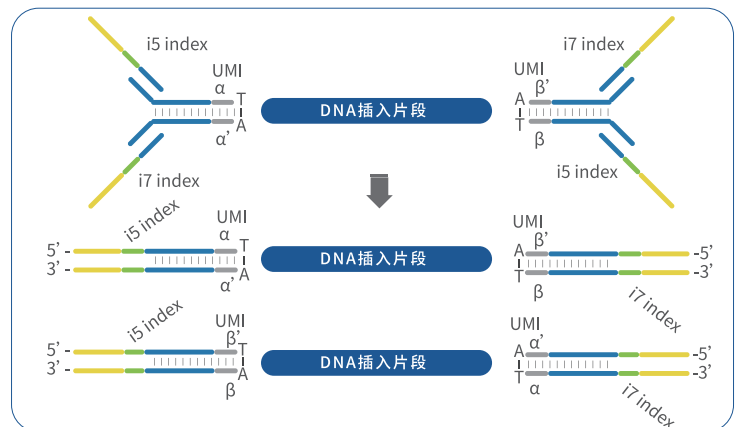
i5 index
UMI
α
T
A
α'
DNA插入片段
i7 index
UMI
β'
A
T
β
i7 index
i5 index

i5 index
UMI
α
T
5' -
3' -
A
α'
DNA插入片段
UMI
β'
A
T
β
-5'
-3'
i7 index

i5 index
UMI
β'
T
5' -
3' -
A
β
DNA插入片段
UMI
α'
A
T
α
-5'
-3'
i7 index